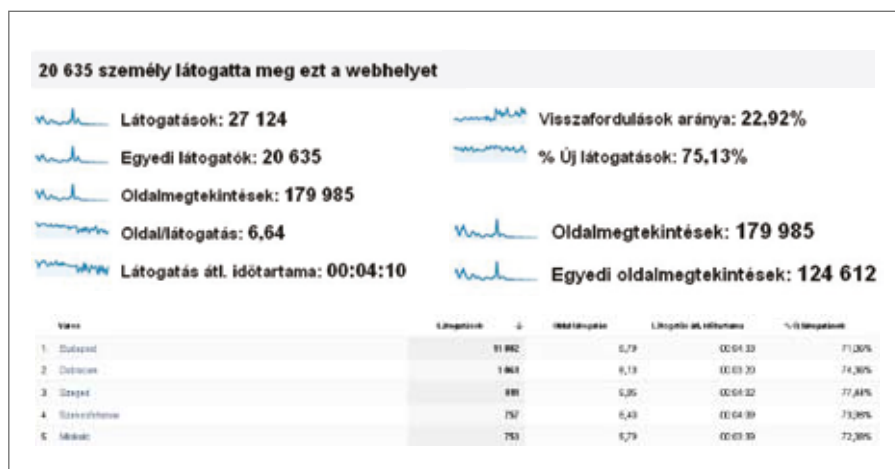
20 635 személy látogatta meg ezt a webhelyet

Látogatások: 27 124

Egyedi látogatók: 20 635

Oldalmegtekintések: 179 985

Oldal/látogatás: 6,64

Látogatás átl. időtartama: 00:04:10

Visszafordulások aránya: 22,92%

% Új látogatások: 75,13%

Oldalmegtekintések: 179 985

Egyedi oldalmegtekintések: 124 612

| | Város | Látogatások | Oldal/látogatás | Látogatás átl. időtartama | % Új látogatások |
|---|---|---|---|---|---|
| 1. | Budapest | 11 882 | 6,79 | 00:04:33 | 71,20% |
| 2. | Debrecen | 1 463 | 6,13 | 00:03:33 | 74,30% |
| 3. | Szeged | 888 | 5,95 | 00:04:32 | 77,48% |
| 4. | Székesfehérvár | 792 | 6,43 | 00:04:39 | 73,99% |
| 5. | Miskolc | 753 | 5,79 | 00:03:39 | 72,39% |